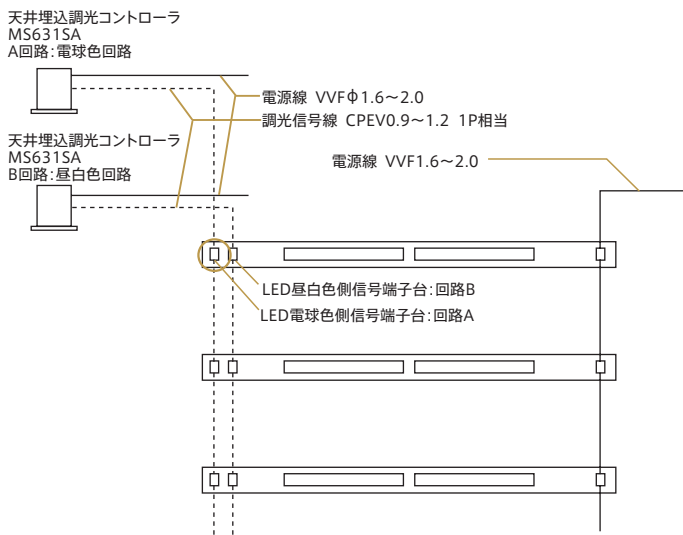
天井埋込調光コントローラ
MS631SA
A回路:電球色回路

電源線 VVFφ1.6～2.0
調光信号線 CPEV0.9～1.2 1P相当

天井埋込調光コントローラ
MS631SA
B回路:昼白色回路

電源線 VVF1.6～2.0

LED昼白色側信号端子台:回路B
LED電球色側信号端子台:回路A